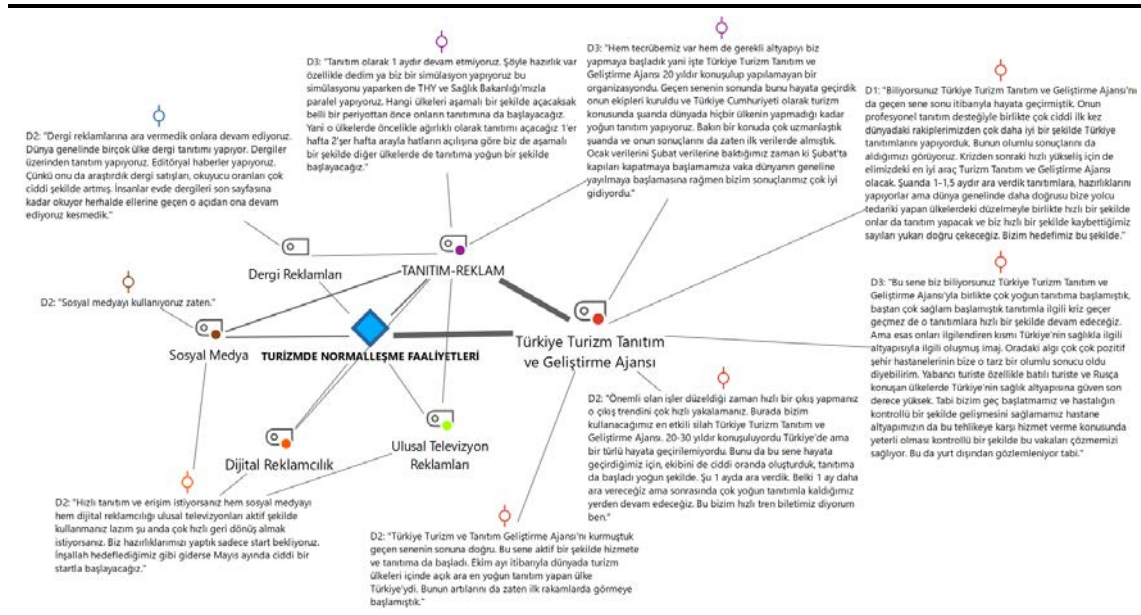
D3: "Tanıtım olarak 1 aydır devam etmiyoruz. Şöyle hazırlık var özellikle dedim ya biz bir simülasyon yapıyoruz bu simülasyonu yaparken de THY ve Sağlık Bakanlığı'mızla paralel yapıyoruz. Hangi ülkeleri aşamalı bir şekilde açacaksak belli bir periyottan önce onların tanıtımına da başlayacağız. Yani o ülkelerde öncelikle ağırlıklı olarak tanıtımı açacağız 1'er hafta 2'şer hafta arayla hatların açılışına göre biz de aşamalı bir şekilde diğer ülkelerde de tanıtıma yoğun bir şekilde başlayacağız."

D3: "Hem tecrübemiz var hem de gerekli altyapıyı biz yapmaya başladık yani işte Türkiye Turizm Tanıtım ve Geliştirme Ajansı 20 yıldır konuşulup yapılamayan bir organizasyondu. Geçen senenin sonunda bunu hayata geçirdik onun ekipleri kuruldu ve Türkiye Cumhuriyeti olarak turizm konusunda şuanda dünyada hiçbir ülkenin yapmadığı kadar yoğun tanıtım yapıyoruz. Bakın bir konuda çok uzmanlaştık şuanda ve onun sonuçlarını da zaten ilk verilerde almıştık. Ocak verilerini Şubat verilerine baktığımız zaman ki Şubat'ta kapıları kapatmaya başlamamıza vaka dünyanın geneline yayılmaya başlamasına rağmen bizim sonuçlarımız çok iyi gidiyordu."

D2: "Dergi reklamlarına ara vermedik onlara devam ediyoruz. Dünya genelinde birçok ülke dergi tanıtımı yapıyor. Dergiler üzerinden tanıtım yapıyoruz. Editöryal haberler yapıyoruz. Çünkü onu da araştırdık dergi satışları, okuyucu oranları çok ciddi şekilde artmış. İnsanlar evde dergileri en son sayfasına kadar okuyor herhalde ellerine geçen o açıdan ona devam ediyoruz kesmedik."

D1: "Biliyorsunuz Türkiye Turizm Tanıtım ve Geliştirme Ajansı'nı da geçen sene sonu itibariyla hayata geçirmiştik. Onun profesyonel tanıtım desteğiyle birlikte çok ciddi ilk kez dünyadaki rakiplerimizden çok daha iyi bir şekilde Türkiye tanıtımlarını yapıyorduk. Bunun olumlu sonuçlarını da aldığımızı görüyoruz. Krizden sonraki hızlı yükseliş için de elimizdeki en iyi araç Turizm Tanıtım ve Geliştirme Ajansı olacak. Şuanda 1-1,5 aydır ara verdik tanıtımlara, hazırlıklarını yapıyorlar ama dünya genelinde daha doğrusu bize yolcu tedariki yapan ülkelerdeki düzelmeyle birlikte hızlı bir şekilde onlar da tanıtım yapacak ve biz hızlı bir şekilde kaybettiğimiz sayıları yukarı doğru çekeceğiz. Bizim hedefimiz bu şekilde."

Dergi Reklamları

TANITIM-REKLAM

D2: "Sosyal medyayı kullanıyoruz zaten."

Sosyal Medya

TURİZMDE NORMALLEŞME FAALİYETLERİ

Türkiye Turizm Tanıtım ve Geliştirme Ajansı

D3: "Bu sene biz biliyorsunuz Türkiye Turizm Tanıtım ve Geliştirme Ajansı'yla birlikte çok yoğun tanıtıma başlamıştık, baştan çok sağlam başlamıştık tanıtımla ilgili kriz geçer geçmez de o tanıtımlara hızlı bir şekilde devam edeceğiz. Ama esas onları ilgilendiren kısmı Türkiye'nin sağlıkla ilgili altyapısıyla ilgili oluşmuş imaj. Oradaki algı çok çok pozitif şehir hastanelerinin bize o tarz bir olumlu sonucu oldu diyebilirim. Yabancı turiste özellikle batılı turiste ve Rusça konuşan ülkelerde Türkiye'nin sağlık altyapısına güven son derece yüksek. Tabi bizim geç başlatmamız ve hastalığın kontrollü bir şekilde gelişmesini sağlamamız hastane altyapımızın da bu tehlikeye karşı hizmet verme konusunda yeterli olması kontrollü bir şekilde bu vakaları çözmemizi sağlıyor. Bu da yurt dışından gözlemleniyor tabi."

Dijital Reklamcılık

Ulusal Televizyon Reklamları

D2: "Önemli olan işler düzeldiği zaman hızlı bir çıkış yapmanız o çıkış trendini çok hızlı yakalamanız. Burada bizim kullanacağımız en etkili silah Türkiye Turizm Tanıtım ve Geliştirme Ajansı. 20-30 yıldır konuşuluyordu Türkiye'de ama bir türlü hayata geçirilemiyordu. Bunu da bu sene hayata geçirdiğimiz için, ekibini de ciddi oranda oluşturduk, tanıtıma da başladı yoğun şekilde. Şu 1 ayda ara verdik. Belki 1 ay daha ara vereceğiz ama sonrasında çok yoğun tanıtımla kaldığımız yerden devam edeceğiz. Bu bizim hızlı tren biletimiz diyorum ben."

D2: "Hızlı tanıtım ve erişim istiyorsanız hem sosyal medyayı hem dijital reklamcılığı ulusal televizyonları aktif şekilde kullanmanız lazım şu anda çok hızlı geri dönüş almak istiyorsanız. Biz hazırlıklarımızı yaptık sadece start bekliyoruz. İnşallah hedeflediğimiz gibi giderse Mayıs ayında ciddi bir startla başlayacağız."

D2: "Türkiye Turizm ve Tanıtım Geliştirme Ajansı'nı kurmuştuk geçen senenin sonuna doğru. Bu sene aktif bir şekilde hizmete ve tanıtıma da başladı. Ekim ayı itibarıyla dünyada turizm ülkeleri içinde açık ara en yoğun tanıtım yapan ülke Türkiye'ydi. Bunun artılarını da zaten ilk rakamlarda görmeye başlamıştık."